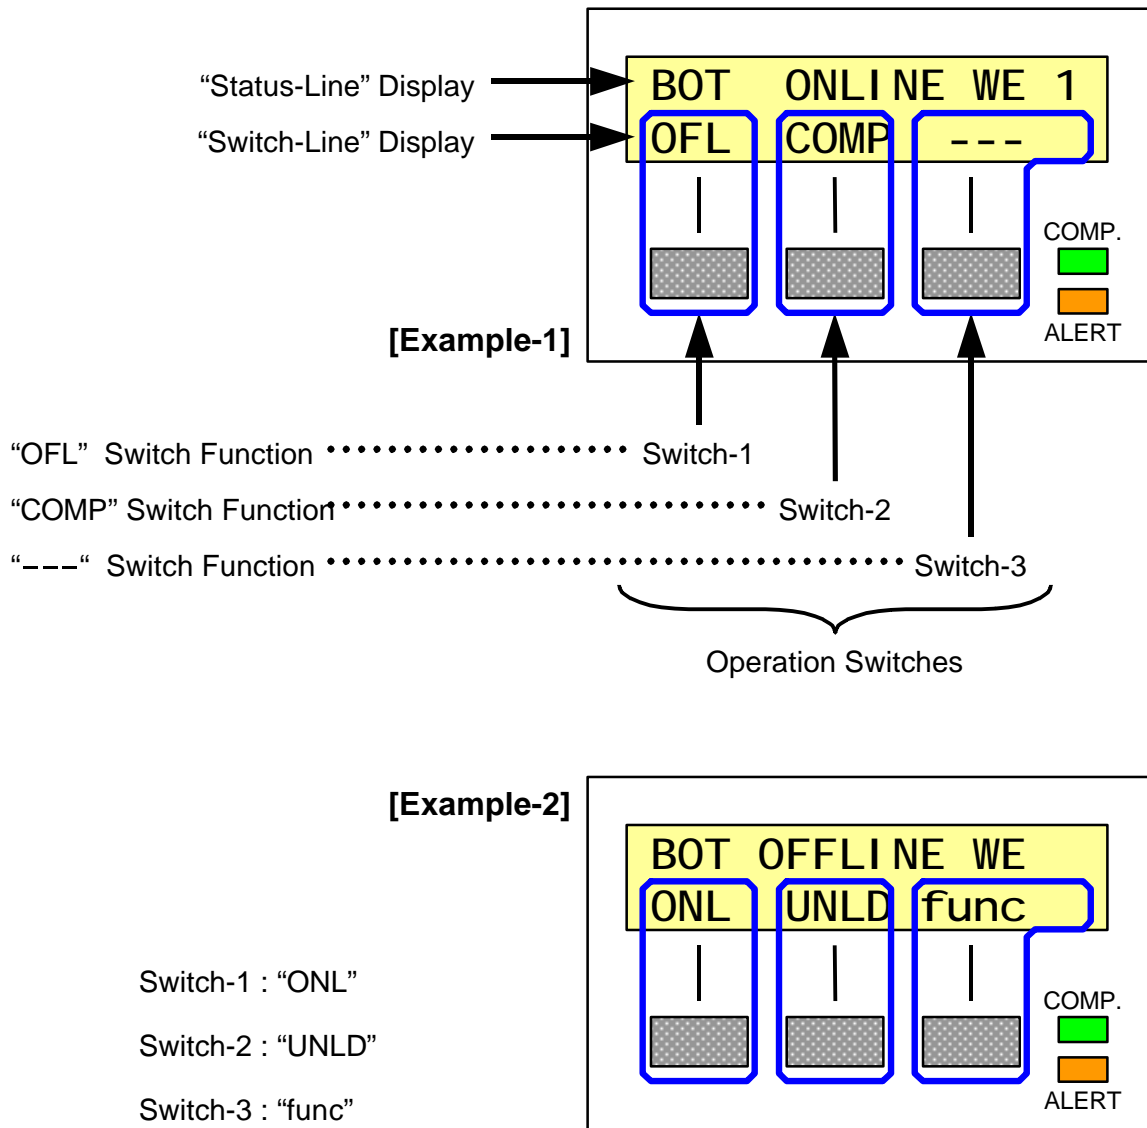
"Status-Line" Display

"Switch-Line" Display

BOT ONLINE WE 1

OFL COMP ---

COMP.

ALERT

[Example-1]

"OFL" Switch Function Switch-1

"COMP" Switch Function Switch-2

"---" Switch Function Switch-3

Operation Switches

[Example-2]

BOT OFFLINE WE

ONL UNLD func

COMP.

ALERT

Switch-1 : "ONL"

Switch-2 : "UNLD"

Switch-3 : "func"